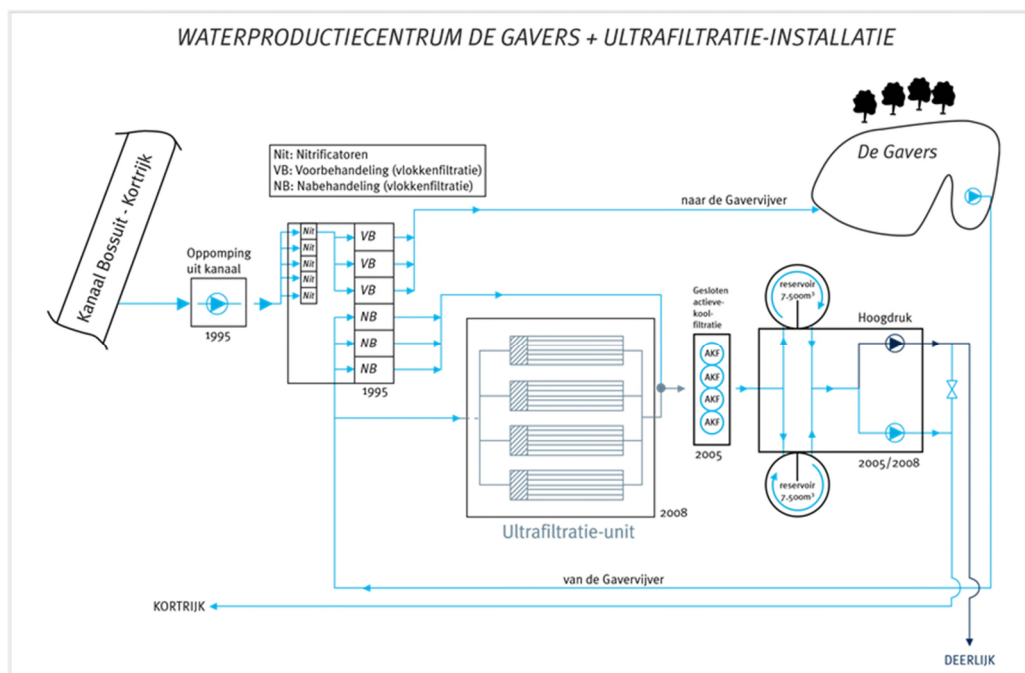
WATERPRODUCTIECENTRUM DE GAVERS + ULTRAFILTRATIE-INSTALLATIE

Kanaal Bossuit - Kortrijk

Nit: Nitrificatoren
VB: Voorbehandeling (vlokkenfiltratie)
NB: Nabehandeling (vlokkenfiltratie)

De Gavers

naar de Gavervijver

Oppomping uit kanaal

1995

Nit
Nit
Nit
Nit
Nit

VB
VB
VB
NB
NB
NB

1995

Gesloten actieve-koolfiltratie

AKF
AKF
AKF
AKF

2005

reservoir 7.500m³

Hoogdruk

reservoir 7.500m³

2005/2008

2008

Ultrafiltratie-unit

van de Gavervijver

KORTRIJK

DEERLIJK